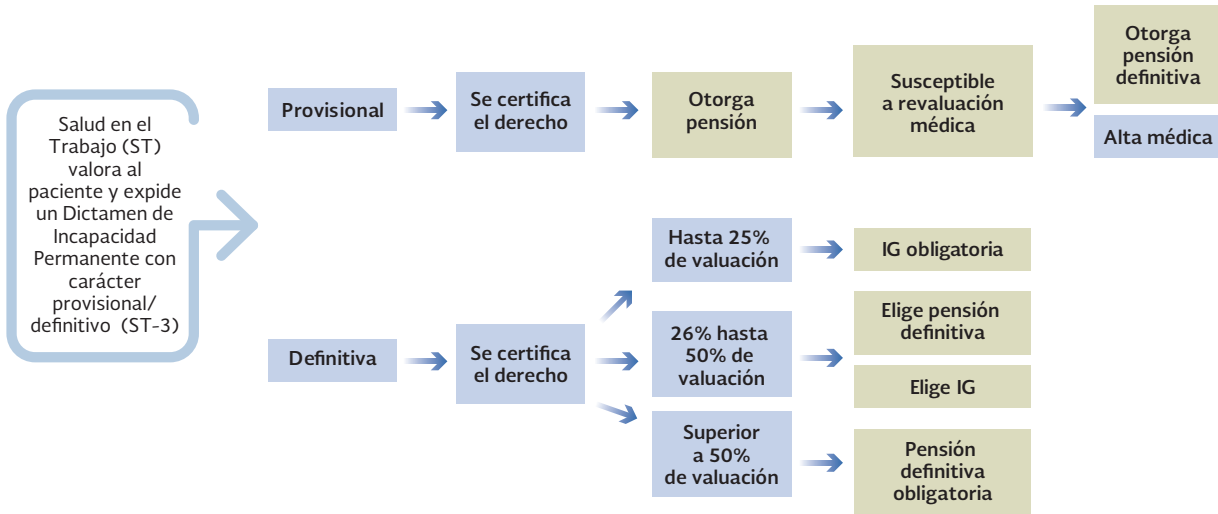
Salud en el Trabajo (ST) valora al paciente y expide un Dictamen de Incapacidad Permanente con carácter provisional/ definitivo (ST-3)

Provisional

Se certifica el derecho

Otorga pensión

Susceptible a revaluación médica

Otorga pensión definitiva

Alta médica

Definitiva

Se certifica el derecho

Hasta 25% de valuación

IG obligatoria

26% hasta 50% de valuación

Elige pensión definitiva

Elige IG

Superior a 50% de valuación

Pensión definitiva obligatoria